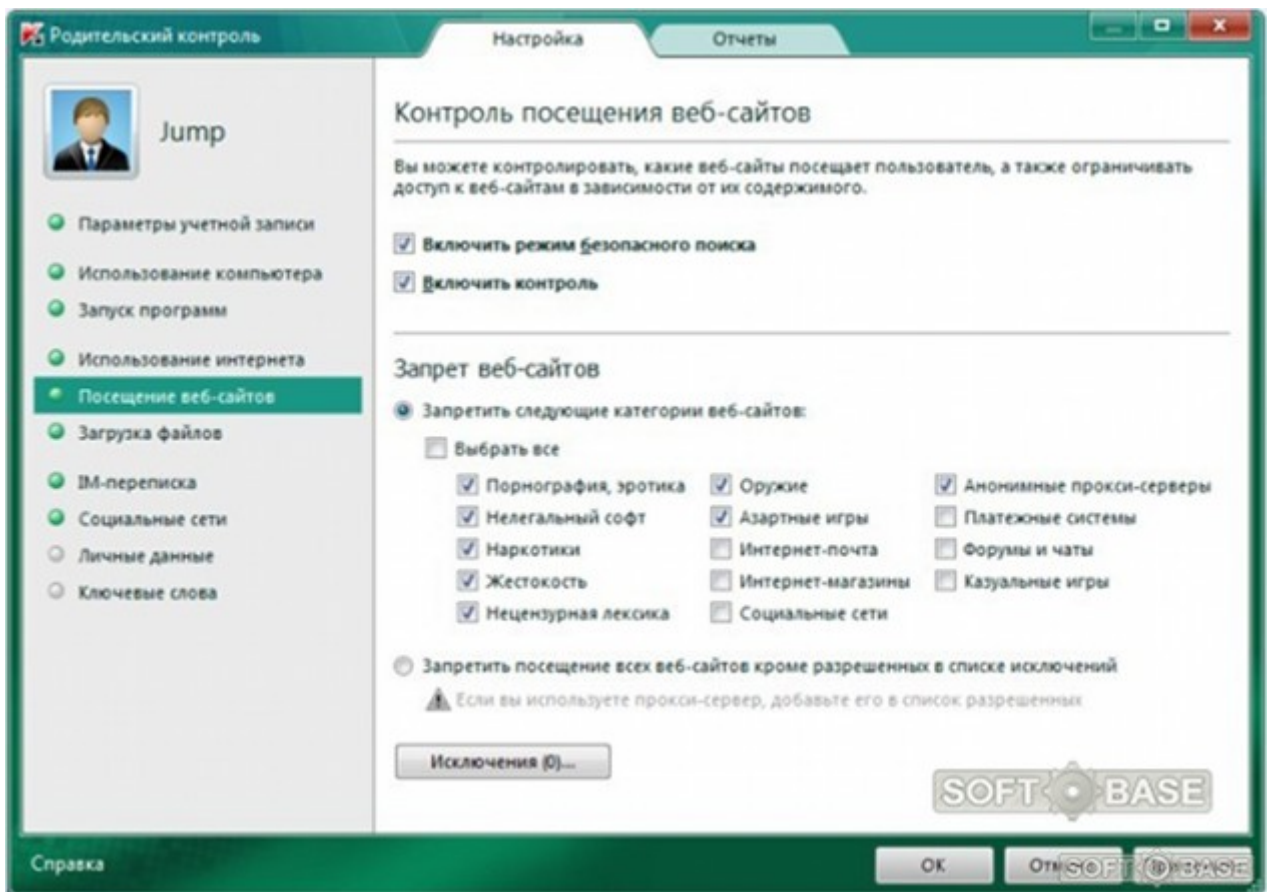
Родительский контроль

Настройка

Отчеты

Jump

Параметры учетной записи

Использование компьютера

Запуск программ

Использование интернета

Посещение веб-сайтов

Загрузка файлов

IM-переписка

Социальные сети

Личные данные

Ключевые слова

Контроль посещения веб-сайтов

Вы можете контролировать, какие веб-сайты посещает пользователь, а также ограничивать доступ к веб-сайтам в зависимости от их содержимого.

Включить режим безопасного поиска

Включить контроль

Запрет веб-сайтов

Запретить следующие категории веб-сайтов:

Выбрать все

| Порнография, эротика | Оружие | Анонимные прокси-серверы |
|---|---|---|
| Нелегальный софт | Азартные игры | Платежные системы |
| Наркотики | Интернет-почта | Форумы и чаты |
| Жестокость | Интернет-магазины | Казуальные игры |
| Нецензурная лексика | Социальные сети | |

Запретить посещение всех веб-сайтов кроме разрешенных в списке исключений

Если вы используете прокси-сервер, добавьте его в список разрешенных

Исключения (0)...

SOFT BASE

Справка

OK

Отм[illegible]

SOFT BASE